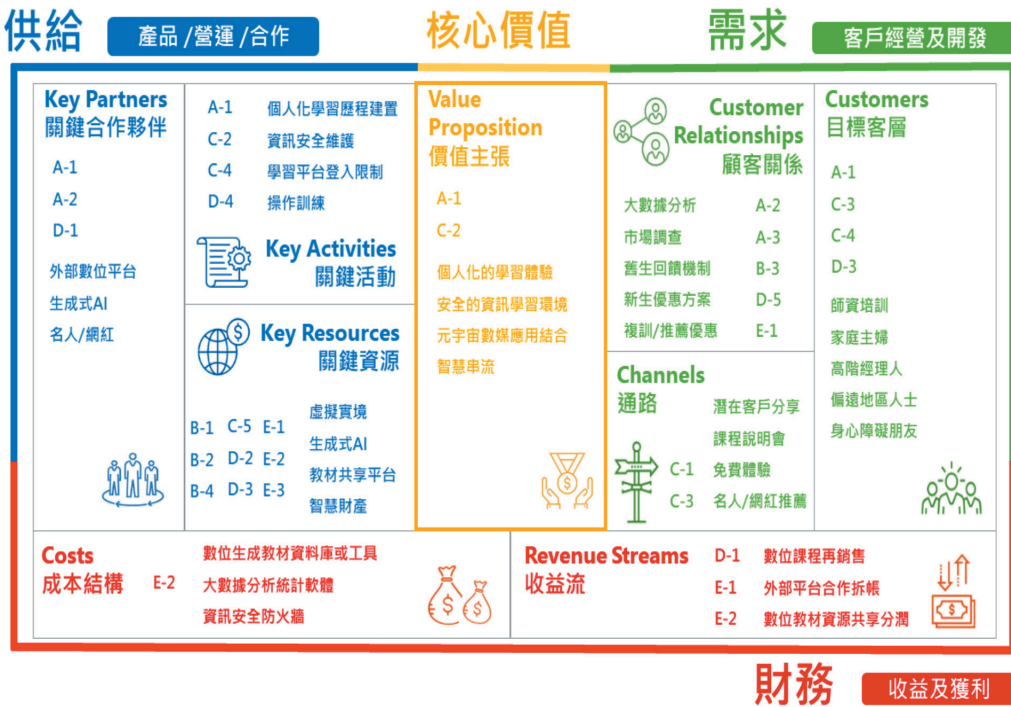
供給 產品 /營運 /合作

核心價值

需求 客戶經營及開發

Key Partners
關鍵合作夥伴

A-1
A-2
D-1

外部數位平台
生成式AI
名人/網紅

A-1 個人化學習歷程建置
C-2 資訊安全維護
C-4 學習平台登入限制
D-4 操作訓練

Key Activities
關鍵活動

Key Resources
關鍵資源

B-1 C-5 E-1
B-2 D-2 E-2
B-4 D-3 E-3

虛擬實境
生成式AI
教材共享平台
智慧財產

Value Proposition
價值主張

A-1
C-2

個人化的學習體驗
安全的資訊學習環境
元宇宙數媒應用結合
智慧串流

Customer Relationships
顧客關係

大數據分析 A-2
市場調查 A-3
舊生回饋機制 B-3
新生優惠方案 D-5
複訓/推薦優惠 E-1

Channels
通路

潛在客戶分享
課程說明會
C-1 免費體驗
C-3 名人/網紅推薦

Customers
目標客層

A-1
C-3
C-4
D-3

師資培訓
家庭主婦
高階經理人
偏遠地區人士
身心障礙朋友

Costs
成本結構 E-2

數位生成教材資料庫或工具
大數據分析統計軟體
資訊安全防火牆

Revenue Streams
收益流

D-1 數位課程再銷售
E-1 外部平台合作拆帳
E-2 數位教材資源共享分潤

財務 收益及獲利